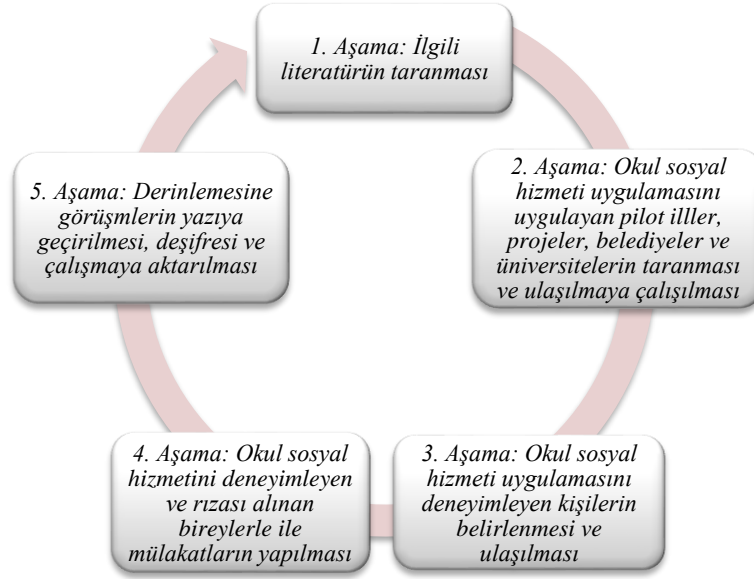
1. Aşama: İlgili literatürün taranması

2. Aşama: Okul sosyal hizmeti uygulamasını uygulayan pilot illler, projeler, belediyeler ve üniversitelerin taranması ve ulaşılmaya çalışılması

3. Aşama: Okul sosyal hizmeti uygulamasını deneyimleyen kişilerin belirlenmesi ve ulaşılması

4. Aşama: Okul sosyal hizmetini deneyimleyen ve rızası alınan bireylerle ile mülakatların yapılması

5. Aşama: Derinlemesine görüşmlerin yazıya geçirilmesi, deşifresi ve çalışmaya aktarılması